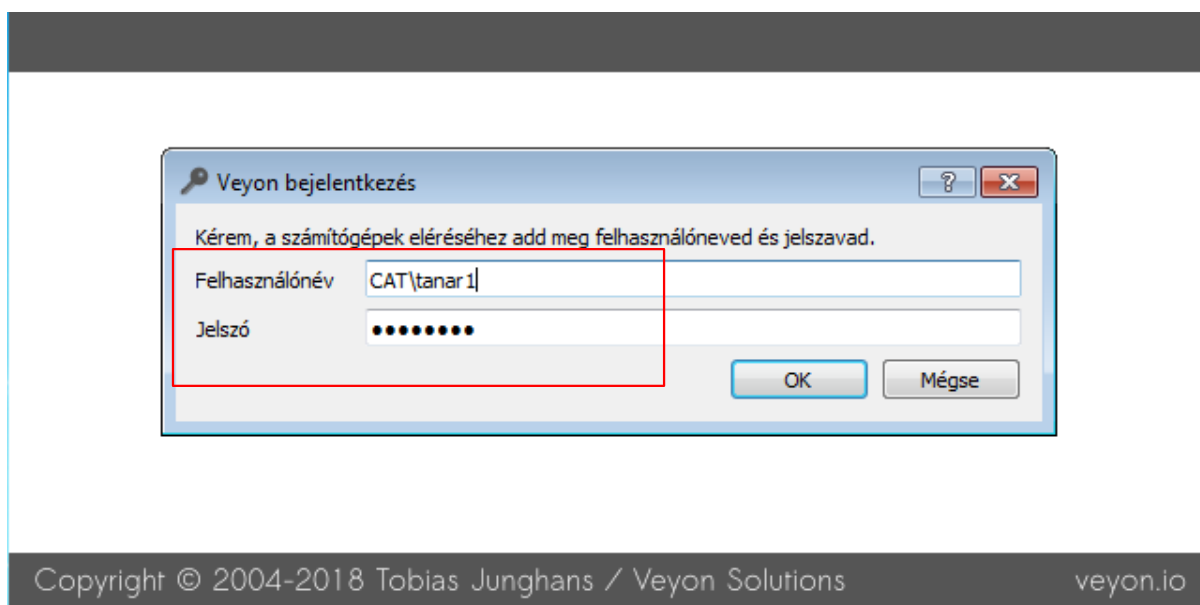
Veyon bejelentkezés

?

Kérem, a számítógépek eléréséhez add meg felhasználóneved és jelszavad.

Felhasználónév CAT\tanar1

Jelszó ••••••••

OK Mégse

Copyright © 2004-2018 Tobias Junghans / Veyon Solutions veyon.io